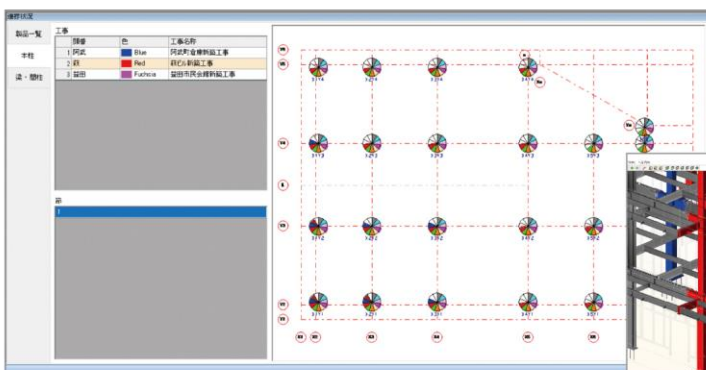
進捗状況

製品一覧

本柱

梁・間柱

工事

| | 顧客 | 色 | 工事名称 |
|---|---|---|---|
| 1 | 阿武 | Blue | 阿武町倉庫新築工事 |
| 2 | 萩 | Red | 萩石も新築工事 |
| 3 | 益田 | Fuchsia | 益田市民会館新築工事 |

節

1

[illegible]